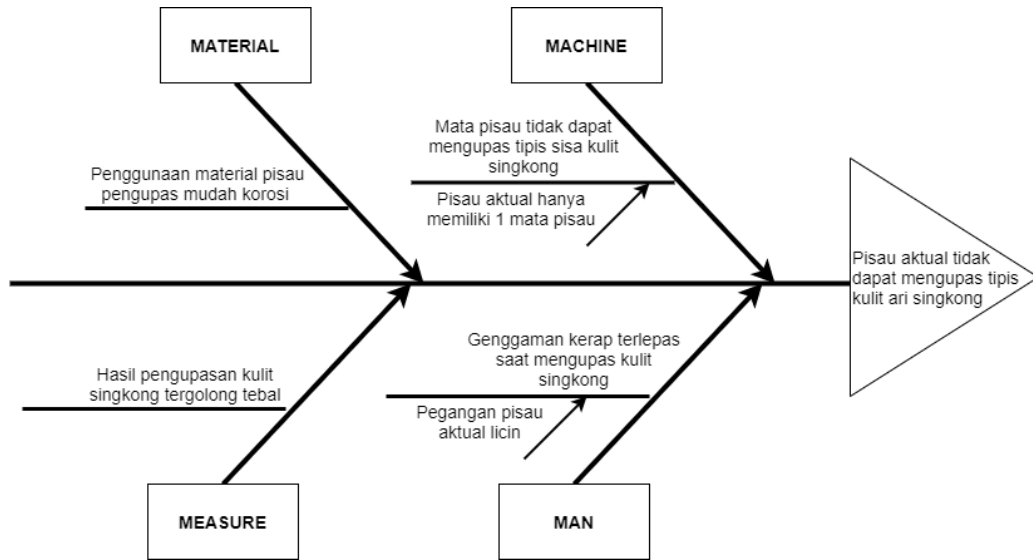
MATERIAL

MACHINE

Penggunaan material pisau pengupas mudah korosi

Mata pisau tidak dapat mengupas tipis sisa kulit singkong

Pisau aktual hanya memiliki 1 mata pisau

Pisau aktual tidak dapat mengupas tipis kulit ari singkong

Hasil pengupasan kulit singkong tergolong tebal

Genggaman kerap terlepas saat mengupas kulit singkong

Pegangan pisau aktual licin

MEASURE

MAN